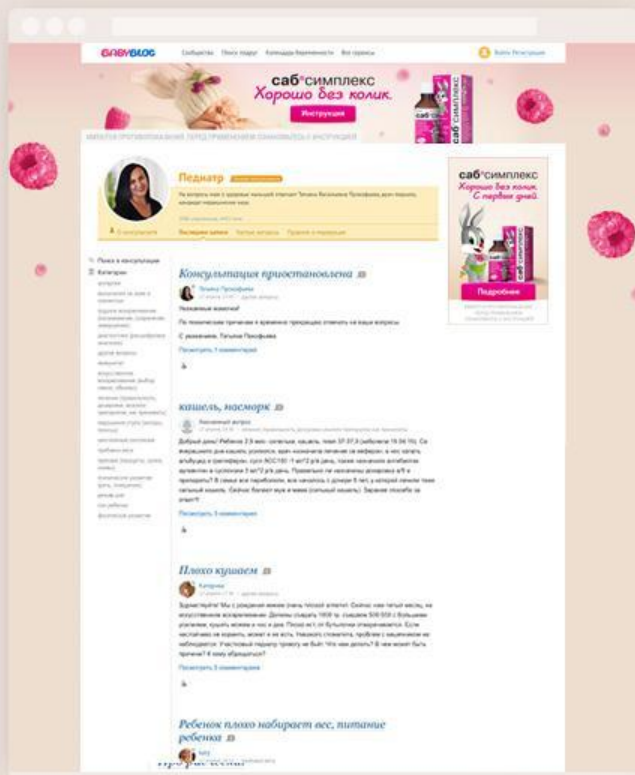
BABYBLOG Сообщества Поиск подруг Календарь беременности Все сервисы Войти Регистрация

саб®симплекс
Хорошо без колик.
Инструкция

ИМЕЮТСЯ ПРОТИВОПОКАЗАНИЯ. ПЕРЕД ПРИМЕНЕНИЕМ ОЗНАКОМЬТЕСЬ С ИНСТРУКЦИЕЙ

Педиатр

На вопросы мам о здоровье малышей отвечает Татьяна Васильевна Прокофьева, врач-педиатр, кандидат медицинских наук.

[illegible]

О консультанте Последние записи Частые вопросы Правила и переписка

Поиск в консультации
Категории
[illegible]

Консультация приостановлена

Татьяна Прокофьева
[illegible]

Уважаемые мамочки!

По техническим причинам я временно прекращаю отвечать на ваши вопросы.

С уважением, Татьяна Прокофьева

Посмотреть 1 комментарий

кашель, насморк

Анонимный вопрос
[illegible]

Добрый день! Ребенок 2,5 мес. сильные, кашель, темп 37-37,5 (заболели 19.04.19). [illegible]

Посмотреть 3 комментария

Плохо кушаем

Катерина
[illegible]

Здравствуйте! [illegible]

Посмотреть 3 комментария

Ребенок плохо набирает вес, питание ребенка

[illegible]

саб®симплекс
Хорошо без колик. С первых дней.
Подробнее
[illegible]